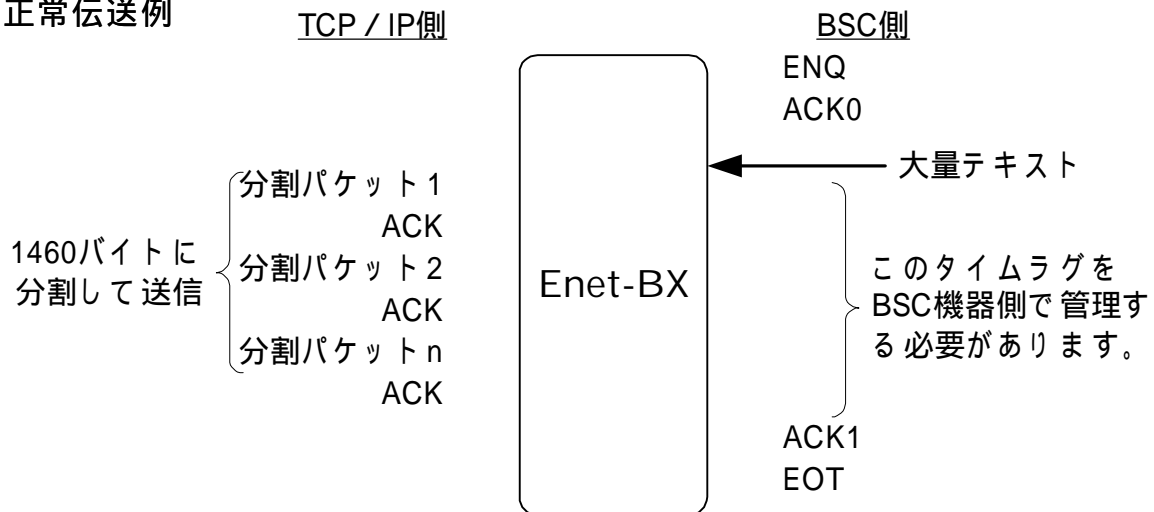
正常伝送例

TCP / IP側

BSC側

ENQ
ACK0

大量テキスト

1460バイトに分割して送信

分割パケット1
ACK
分割パケット2
ACK
分割パケットn
ACK

Enet-BX

このタイムラグをBSC機器側で管理する必要があります。

ACK1
EOT